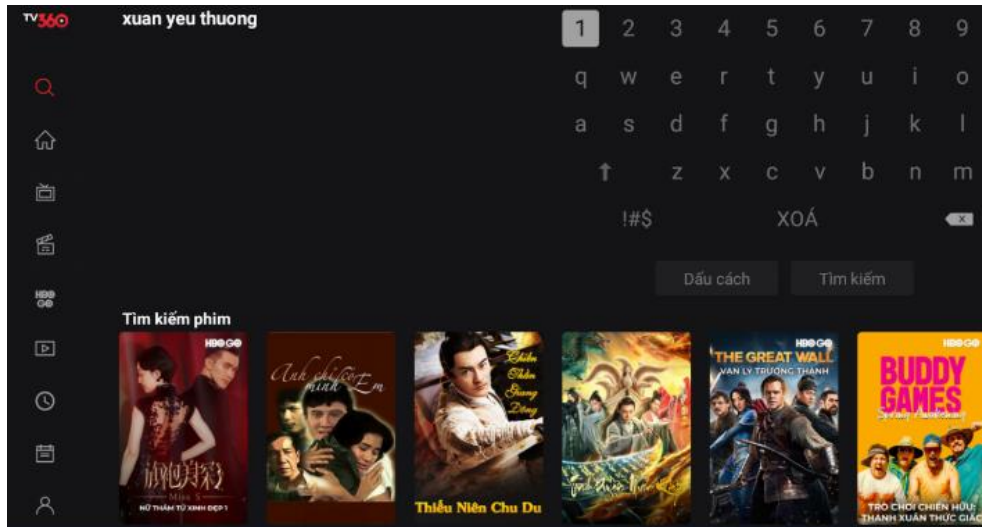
TV360

xuan yeu thuong

1 2 3 4 5 6 7 8 9
q w e r t y u i o
a s d f g h j k l
z x c v b n m
!#$ XOÁ

Dấu cách
Tìm kiếm

Tìm kiếm phim

HBO GO
Miss S
NỮ THÁM TỬ XINH ĐẸP 1

Anh chỉ có mình Em

Chiến Thần Giang Đông
Thiếu Niên Chu Du

HBO GO
THE GREAT WALL
VẠN LÝ TRƯỜNG THÀNH

HBO GO
BUDDY GAMES
TRÒ CHƠI CHIẾN HỮU: THANH XUÂN THỨC GIẤC